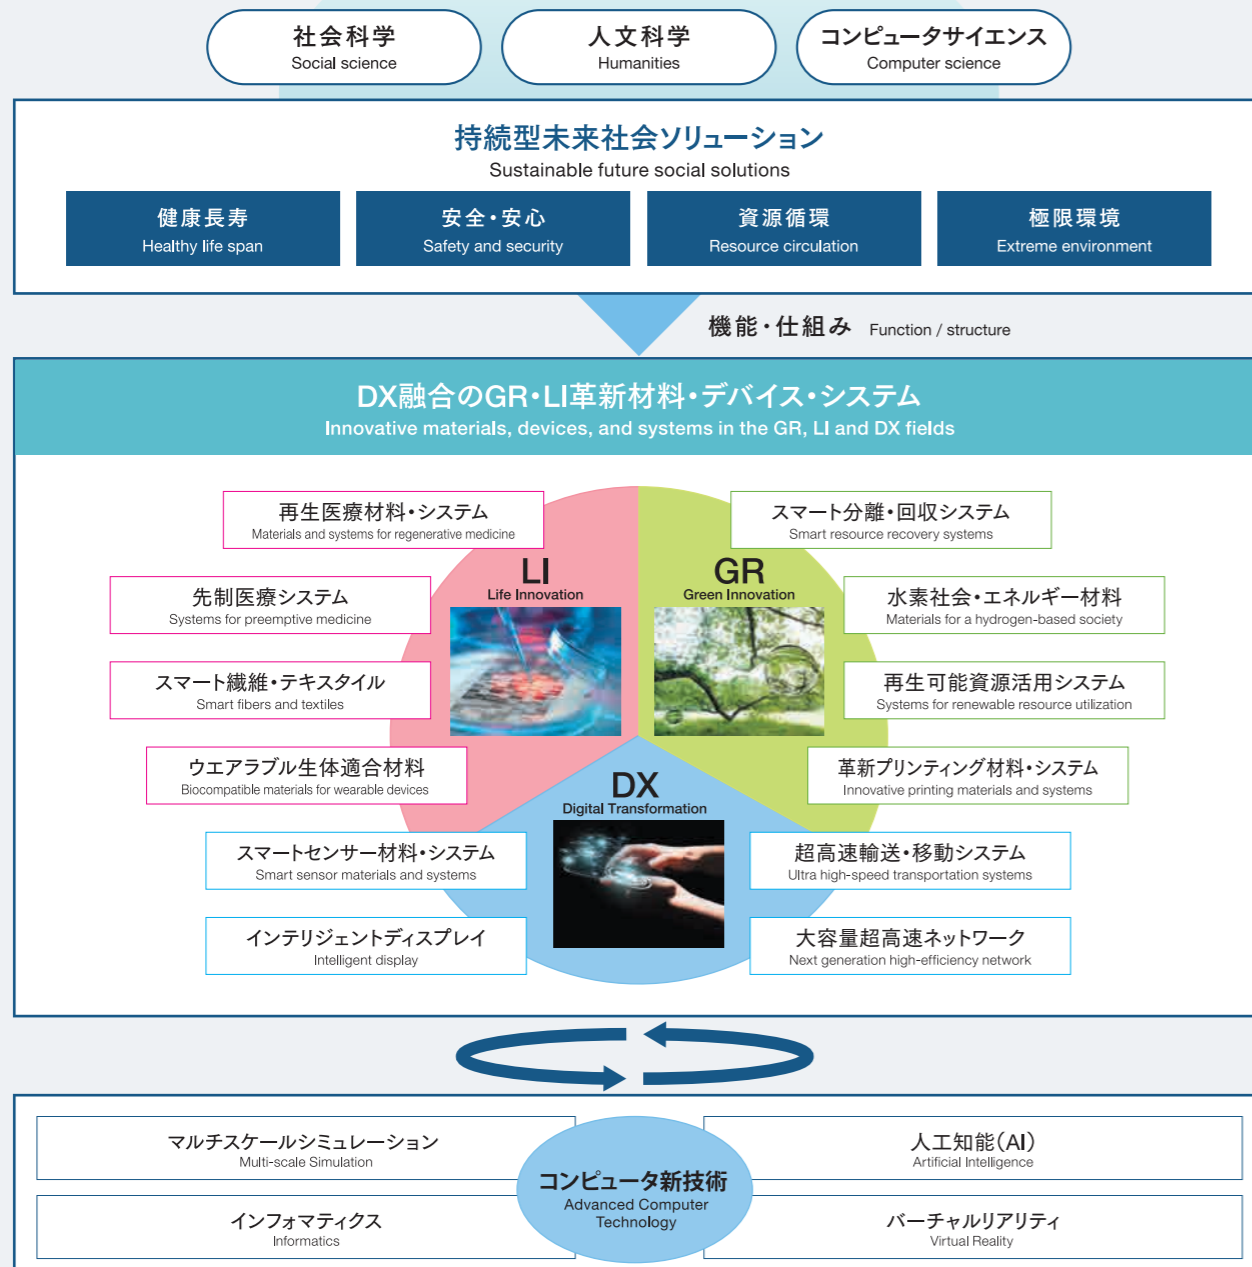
社会科学
Social science

人文科学
Humanities

コンピュータサイエンス
Computer science

持続型未来社会ソリューション
Sustainable future social solutions

健康長寿
Healthy life span

安全・安心
Safety and security

資源循環
Resource circulation

極限環境
Extreme environment

機能・仕組み Function / structure

DX融合のGR・LI革新材料・デバイス・システム
Innovative materials, devices, and systems in the GR, LI and DX fields

再生医療材料・システム
Materials and systems for regenerative medicine

スマート分離・回収システム
Smart resource recovery systems

LI
Life Innovation

GR
Green Innovation

先制医療システム
Systems for preemptive medicine

水素社会・エネルギー材料
Materials for a hydrogen-based society

スマート繊維・テキスタイル
Smart fibers and textiles

再生可能資源活用システム
Systems for renewable resource utilization

ウエアラブル生体適合材料
Biocompatible materials for wearable devices

革新プリンティング材料・システム
Innovative printing materials and systems

DX
Digital Transformation

スマートセンサー材料・システム
Smart sensor materials and systems

超高速輸送・移動システム
Ultra high-speed transportation systems

インテリジェントディスプレイ
Intelligent display

大容量超高速ネットワーク
Next generation high-efficiency network

マルチスケールシミュレーション
Multi-scale Simulation

コンピュータ新技術
Advanced Computer Technology

人工知能(AI)
Artificial Intelligence

インフォマティクス
Informatics

バーチャルリアリティ
Virtual Reality